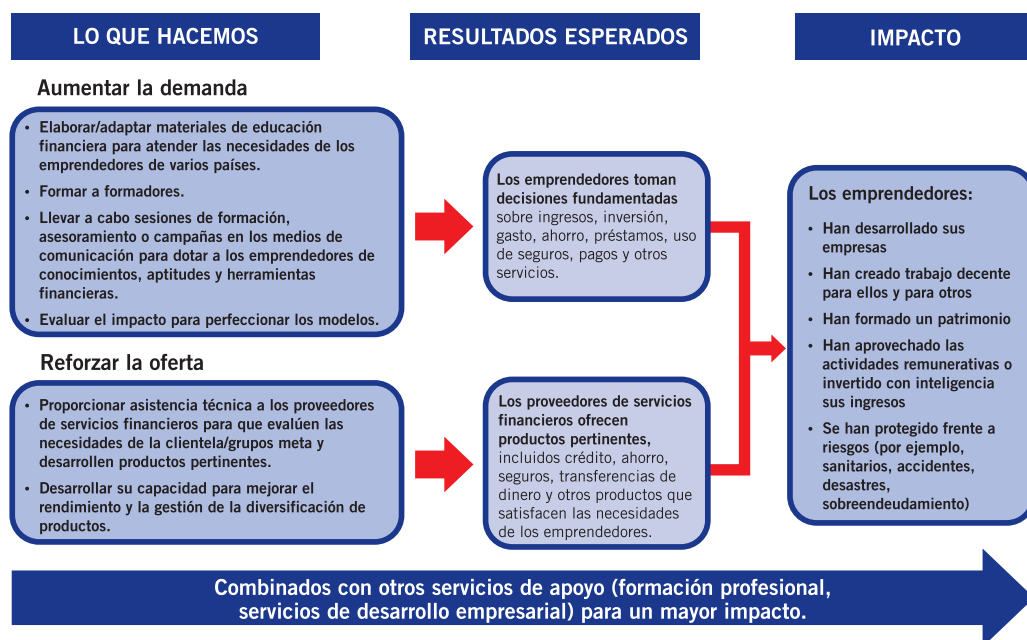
LO QUE HACEMOS

RESULTADOS ESPERADOS

IMPACTO

Aumentar la demanda

• Elaborar/adaptar materiales de educación financiera para atender las necesidades de los emprendedores de varios países.
• Formar a formadores.
• Llevar a cabo sesiones de formación, asesoramiento o campañas en los medios de comunicación para dotar a los emprendedores de conocimientos, aptitudes y herramientas financieras.
• Evaluar el impacto para perfeccionar los modelos.

Reforzar la oferta

• Proporcionar asistencia técnica a los proveedores de servicios financieros para que evalúen las necesidades de la clientela/grupos meta y desarrollen productos pertinentes.
• Desarrollar su capacidad para mejorar el rendimiento y la gestión de la diversificación de productos.

Los emprendedores toman decisiones fundamentadas sobre ingresos, inversión, gasto, ahorro, préstamos, uso de seguros, pagos y otros servicios.

Los proveedores de servicios financieros ofrecen productos pertinentes, incluidos crédito, ahorro, seguros, transferencias de dinero y otros productos que satisfacen las necesidades de los emprendedores.

Los emprendedores:
• Han desarrollado sus empresas
• Han creado trabajo decente para ellos y para otros
• Han formado un patrimonio
• Han aprovechado las actividades remunerativas o invertido con inteligencia sus ingresos
• Se han protegido frente a riesgos (por ejemplo, sanitarios, accidentes, desastres, sobreendeudamiento)

Combinados con otros servicios de apoyo (formación profesional, servicios de desarrollo empresarial) para un mayor impacto.